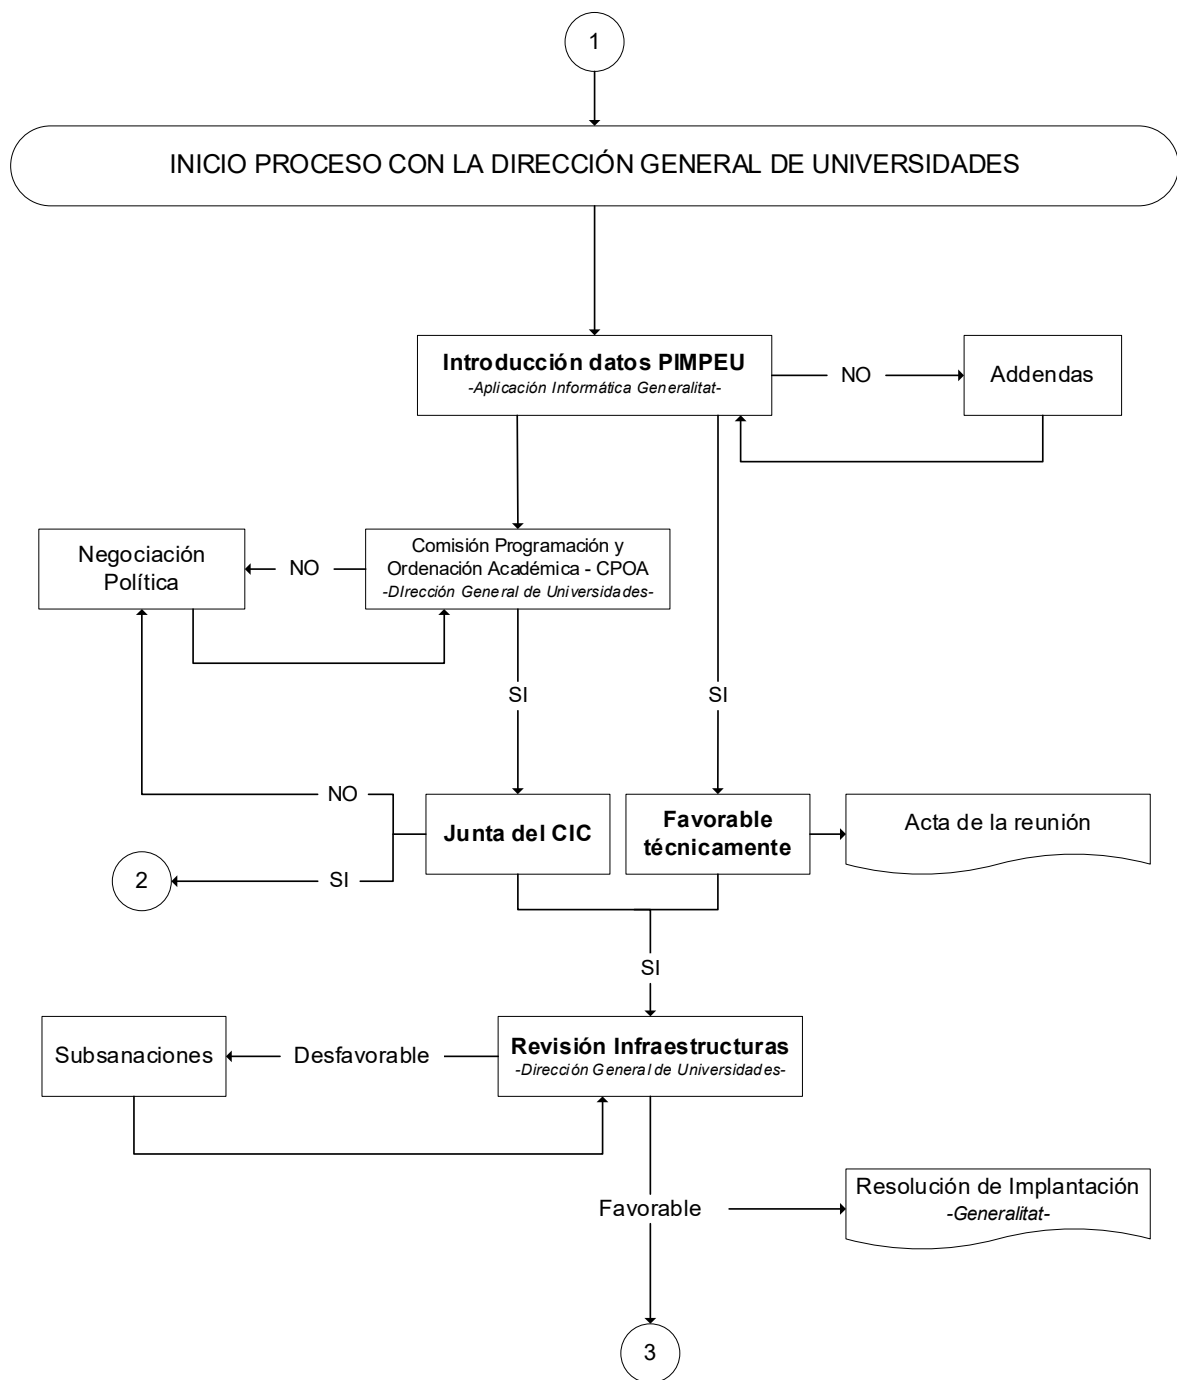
1

INICIO PROCESO CON LA DIRECCIÓN GENERAL DE UNIVERSIDADES

**Introducción datos PIMPEU**
*-Aplicación Informática Generalitat-*

NO

Addendas

Negociación Política

NO

Comisión Programación y Ordenación Académica - CPOA
*-DIrección General de Universidades-*

SI

SI

NO

**Junta del CIC**

**Favorable técnicamente**

Acta de la reunión

2

SI

SI

Subsanaciones

Desfavorable

**Revisión Infraestructuras**
*-Dirección General de Universidades-*

Favorable

Resolución de Implantación
*-Generalitat-*

3